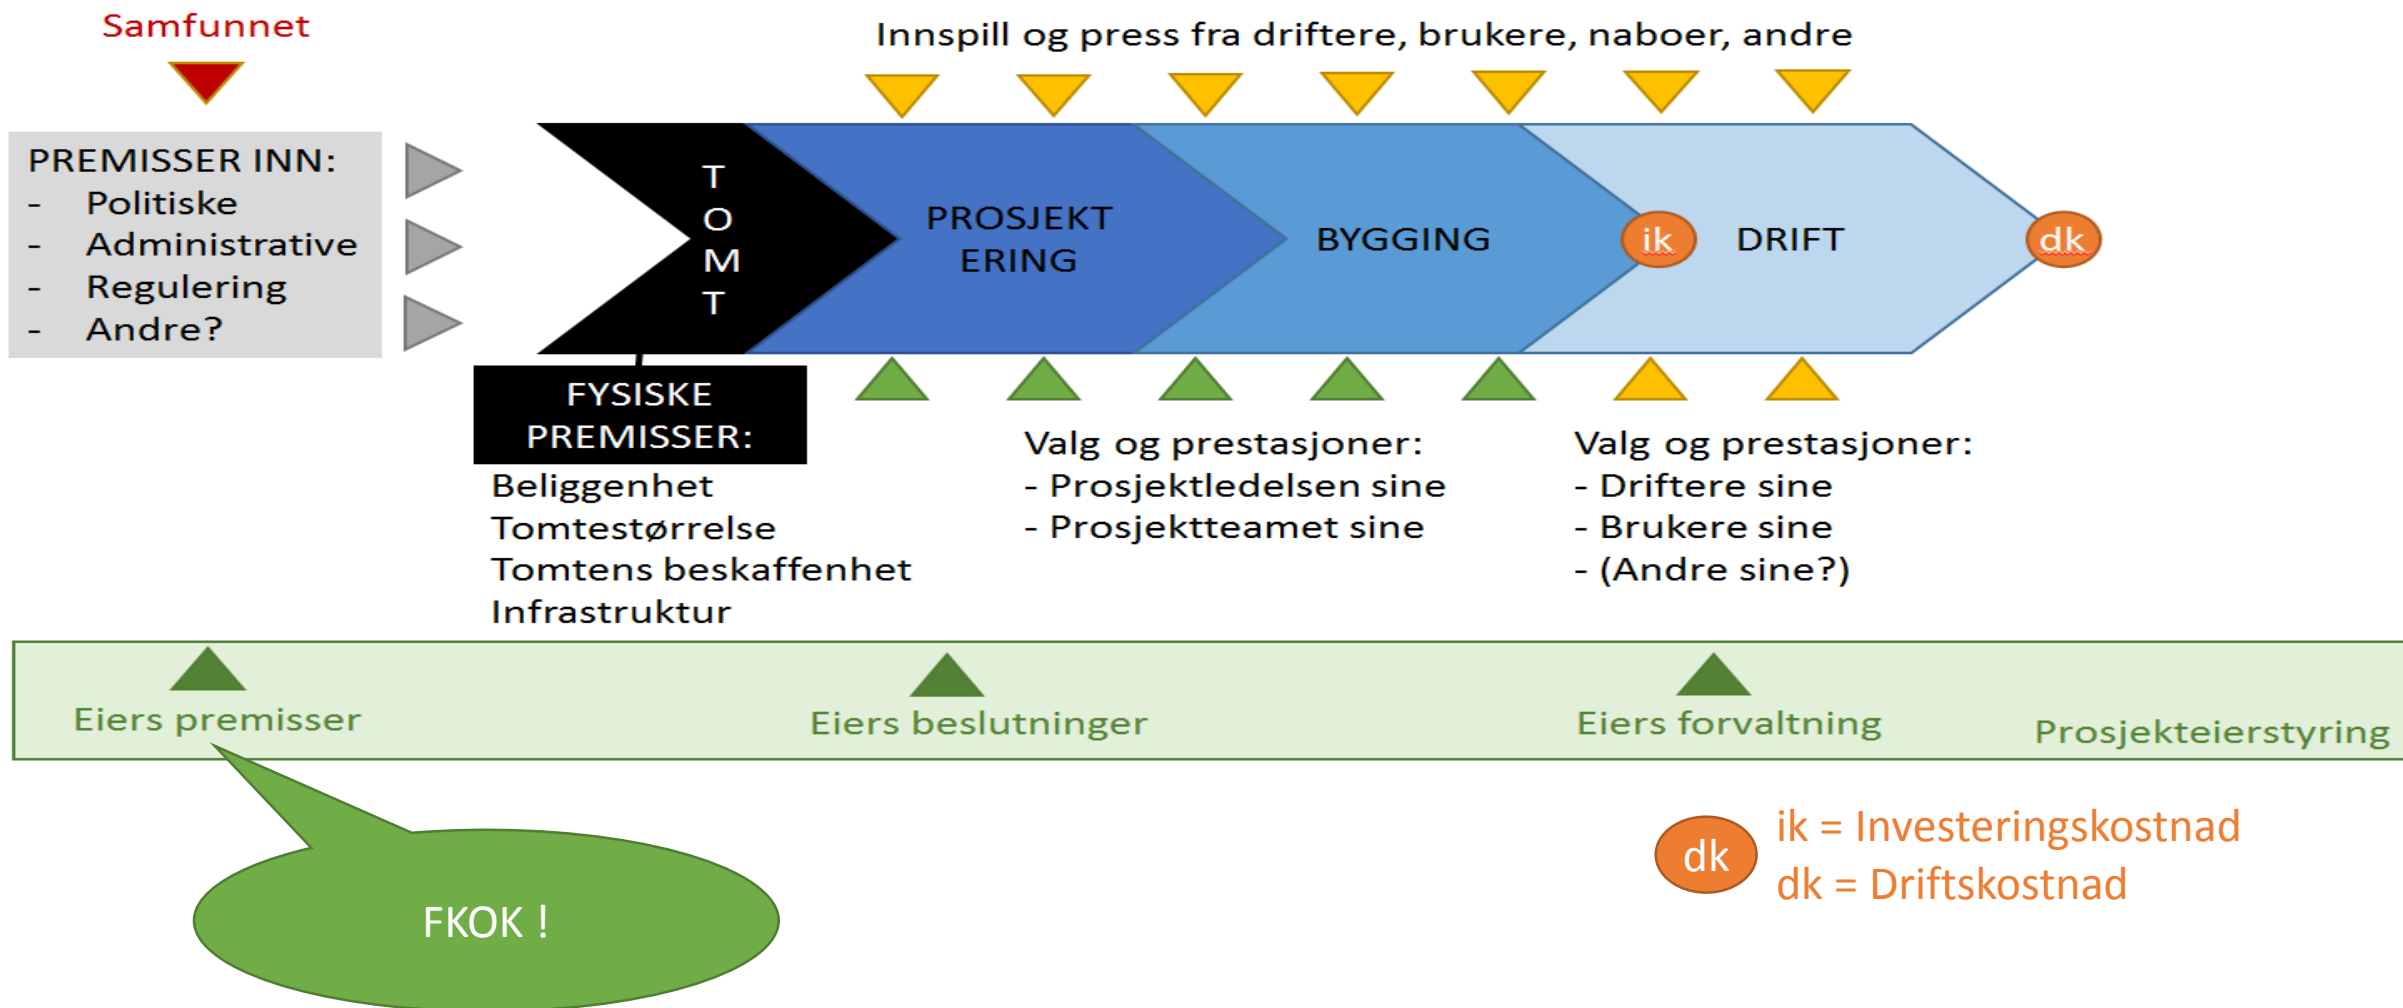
Samfunnet

Innspill og press fra driftere, brukere, naboer, andre

PREMISSER INN:
- Politiske
- Administrative
- Regulering
- Andre?

TOMT

PROSJEKTERING

BYGGING

ik

DRIFT

dk

FYSISKE PREMISSER:
Beliggenhet
Tomtestørrelse
Tomtens beskaffenhet
Infrastruktur

Valg og prestasjoner:
- Prosjektledelsen sine
- Prosjektteamet sine

Valg og prestasjoner:
- Driftere sine
- Brukere sine
- (Andre sine?)

Eiers premisser

Eiers beslutninger

Eiers forvaltning

Prosjekteierstyring

FKOK !

dk

ik = Investeringskostnad
dk = Driftskostnad